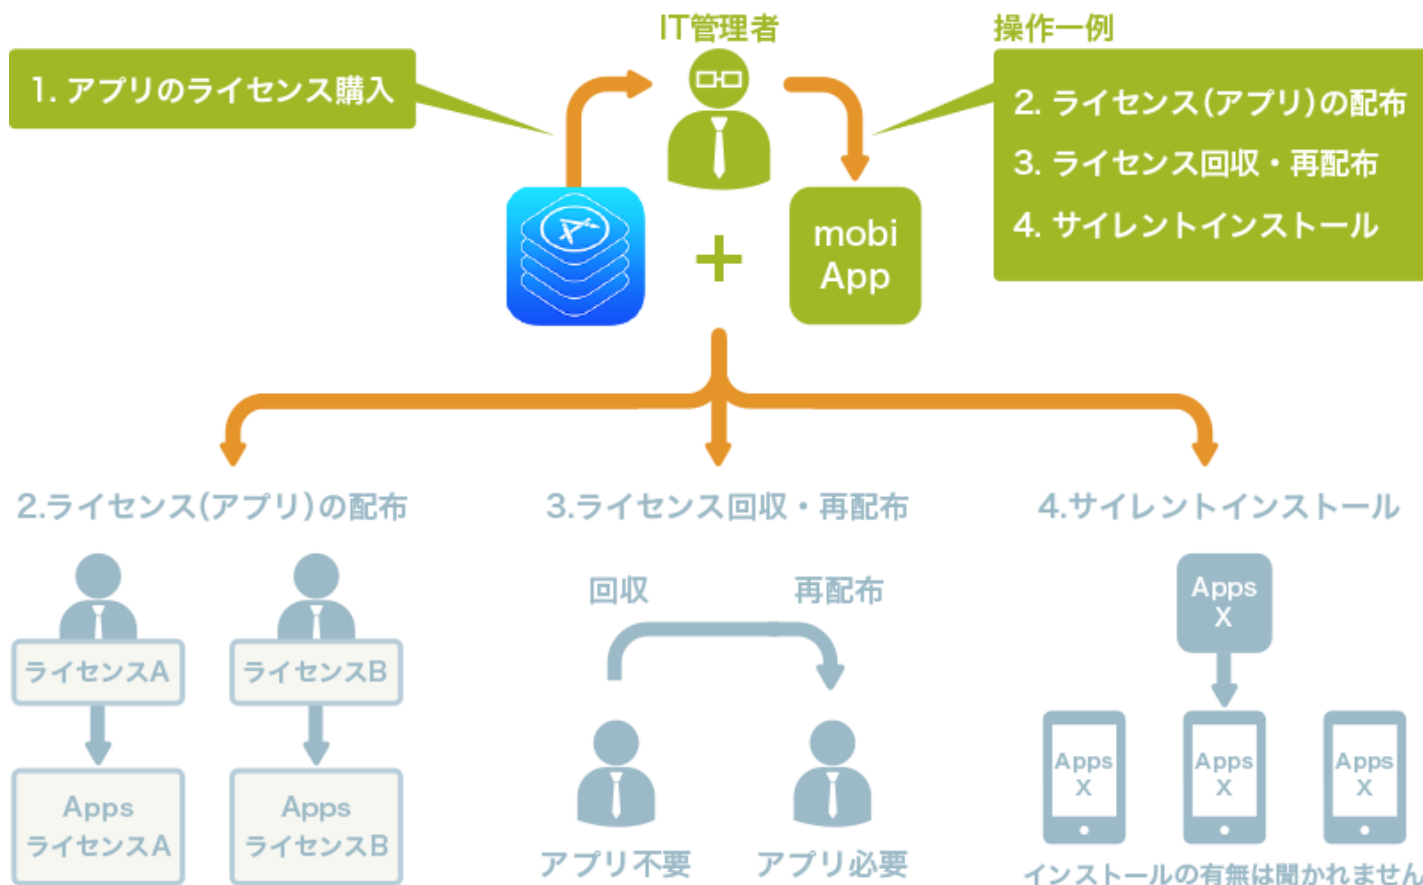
IT管理者

1. アプリのライセンス購入

操作一例

2. ライセンス(アプリ)の配布

3. ライセンス回収・再配布

4. サイレントインストール

mobi App

+

2.ライセンス(アプリ)の配布

ライセンスA

ライセンスB

Apps ライセンスA

Apps ライセンスB

3.ライセンス回収・再配布

回収

再配布

アプリ不要

アプリ必要

4.サイレントインストール

Apps X

Apps X

Apps X

Apps X

インストールの有無は聞かれません